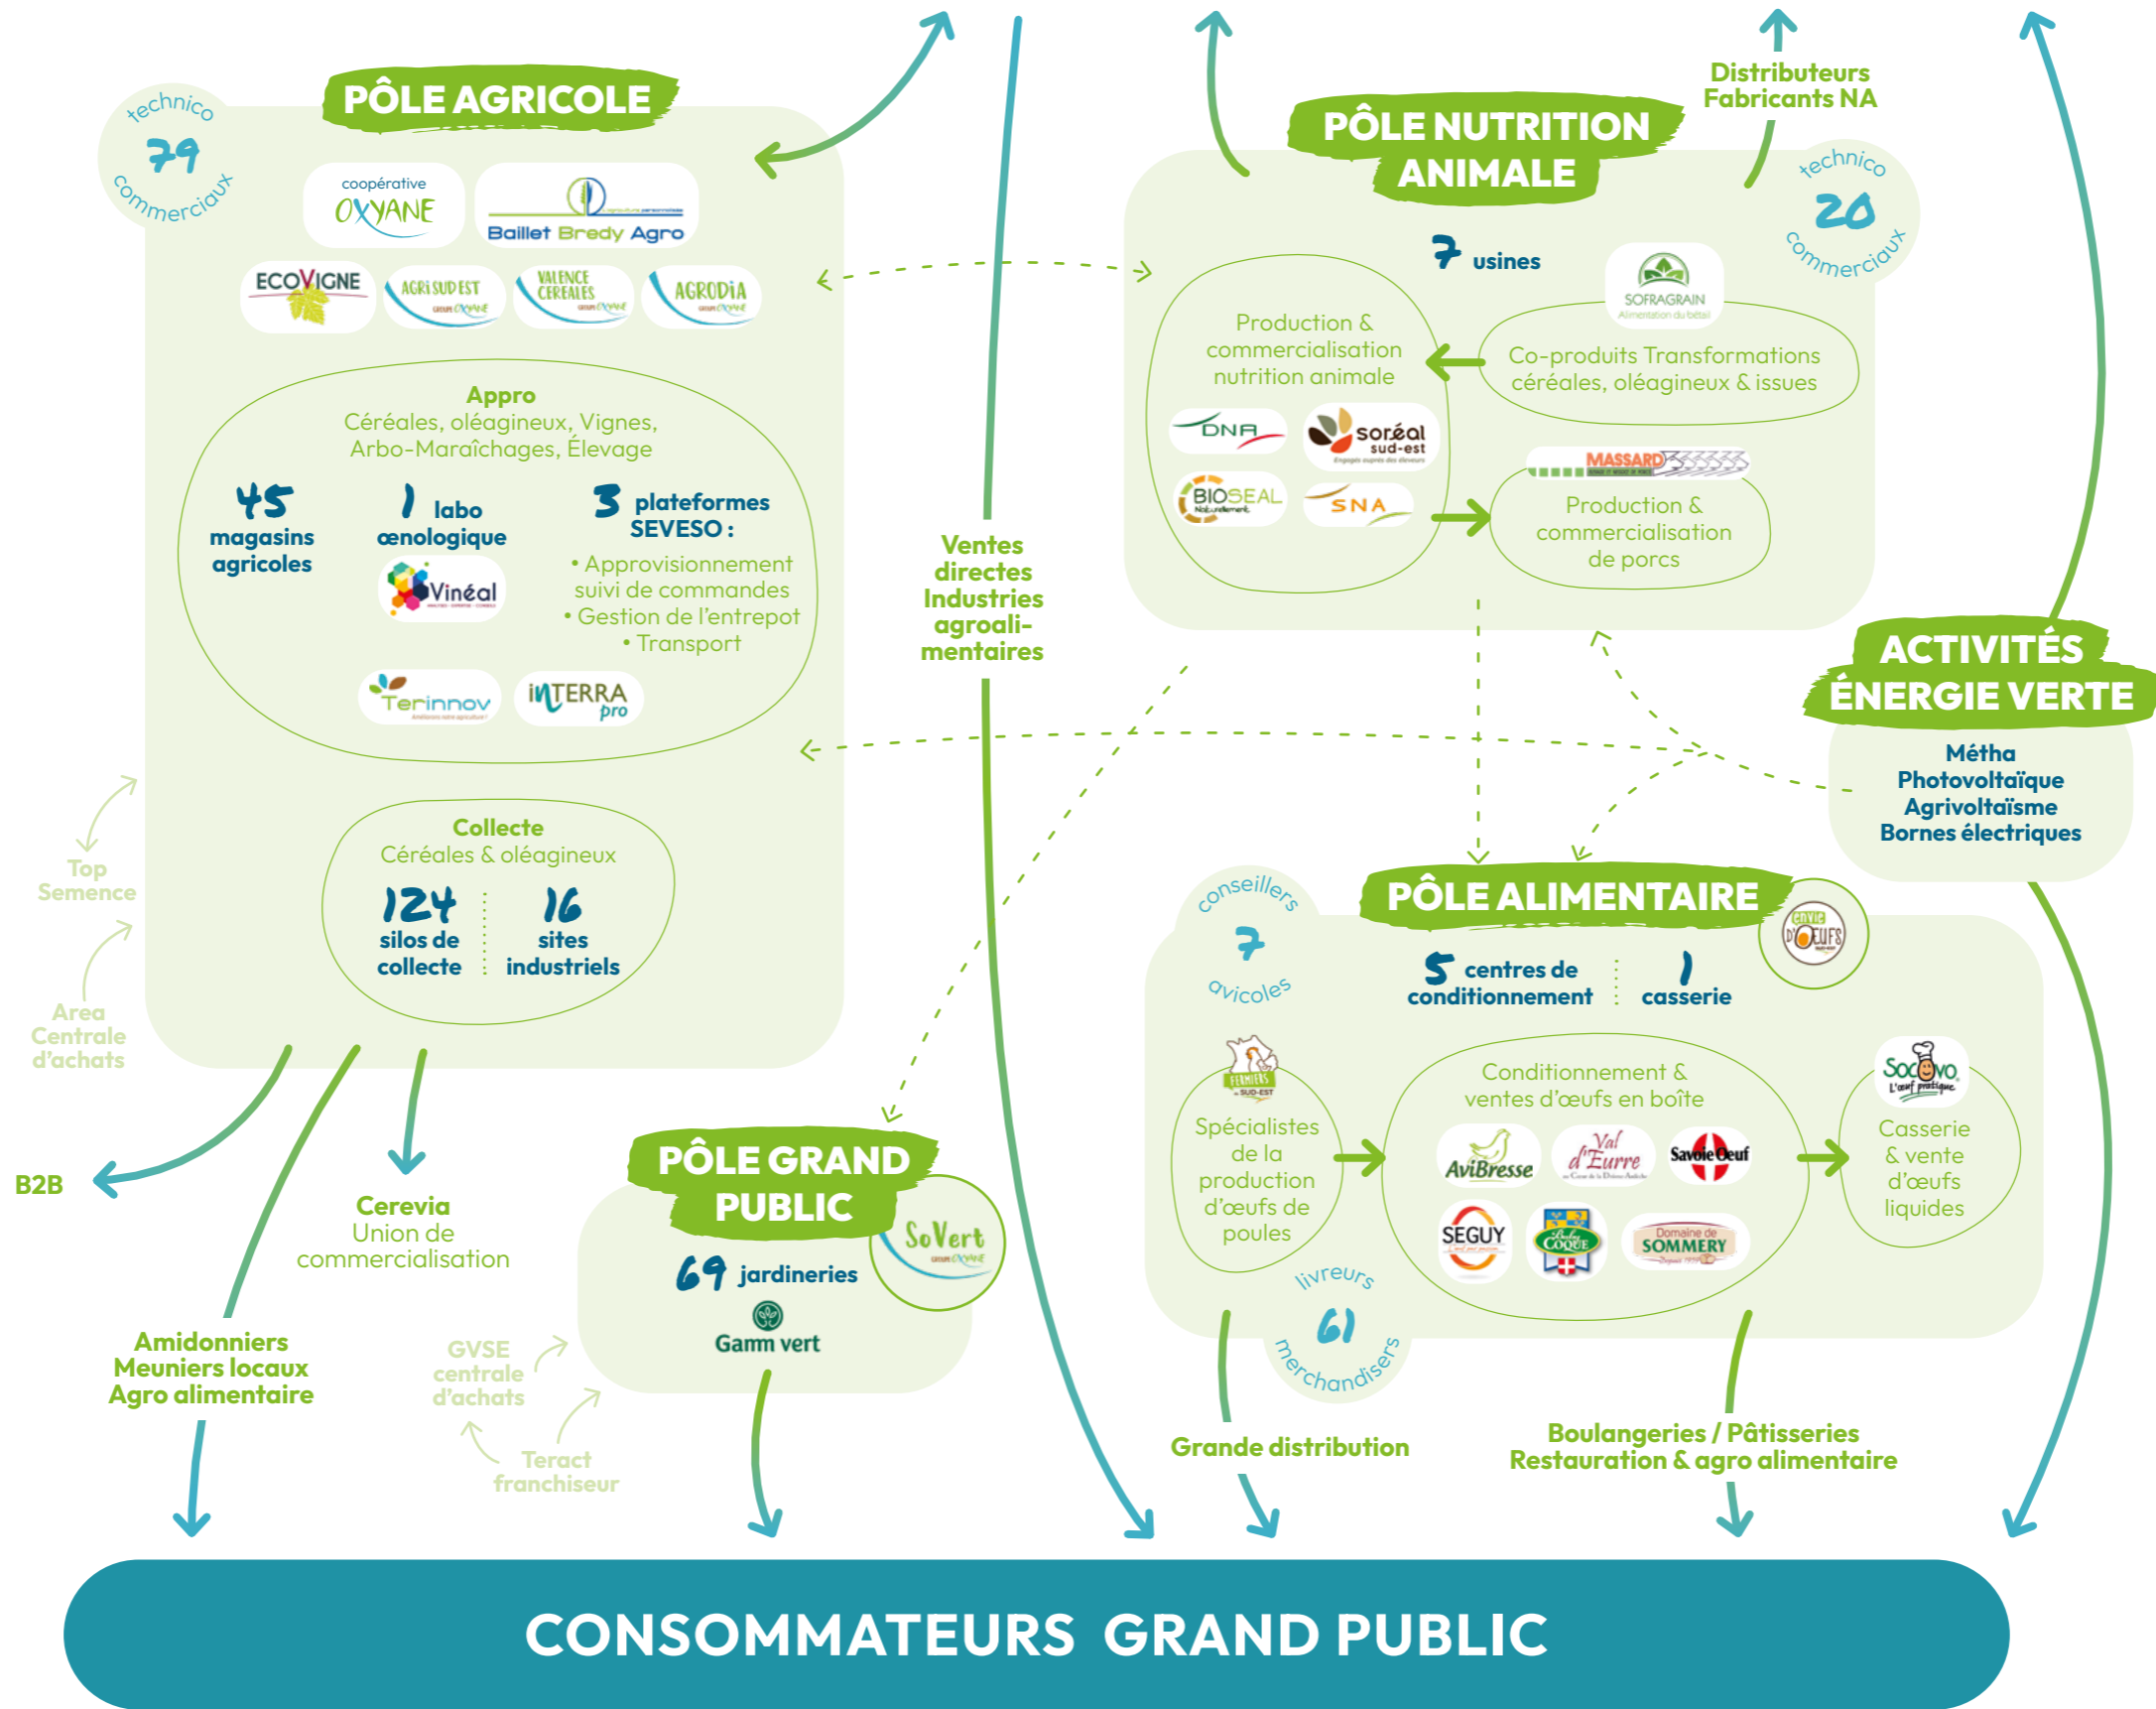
PÔLE AGRICOLE

technico 79 commerciaux

coopérative OXYANE

Baillet Bredy Agro

ECOVIGNE

AGRI SUD EST

VALENCE CÉRÉALES

AGRODIA

Appro
Céréales, oléagineux, Vignes, Arbo-Maraîchages, Élevage

45 magasins agricoles

1 labo œnologique

Vinéal

3 plateformes SEVESO :
• Approvisionnement suivi de commandes
• Gestion de l'entrepot
• Transport

Terinnov

iNTERRA pro

Collecte
Céréales & oléagineux

124 silos de collecte

16 sites industriels

Top Semence

Area Centrale d'achats

B2B

Cerevia
Union de commercialisation

Amidonniers
Meuniers locaux
Agro alimentaire

GVSE centrale d'achats

Teract franchiseur

Ventes directes Industries agroalimentaires

PÔLE GRAND PUBLIC

SoVert

69 jardineries

Gamm vert

PÔLE NUTRITION ANIMALE

Distributeurs
Fabricants NA

technico 20 commerciaux

7 usines

SOFRAGRAIN

Production & commercialisation nutrition animale

Co-produits Transformations céréales, oléagineux & issues

DNA

soréal sud-est

BIOSEAL

SNA

MASSARD

Production & commercialisation de porcs

ACTIVITÉS ÉNERGIE VERTE

Métha
Photovoltaïque
Agrivoltaïsme
Bornes électriques

PÔLE ALIMENTAIRE

conseillers 7 avicoles

5 centres de conditionnement

1 casserie

ENVIE D'ŒUFS

FERMIERS DU SUD-EST

Spécialistes de la production d'œufs de poules

Conditionnement & ventes d'œufs en boîte

AviBresse

Val d'Eurre

Savoie Œuf

SEGUY

Bel Coque

Domaine de SOMMERY

SoCoVo

Casserie & vente d'œufs liquides

livreurs 61 merchandisers

Grande distribution

Boulangeries / Pâtisseries
Restauration & agro alimentaire

CONSOMMATEURS GRAND PUBLIC